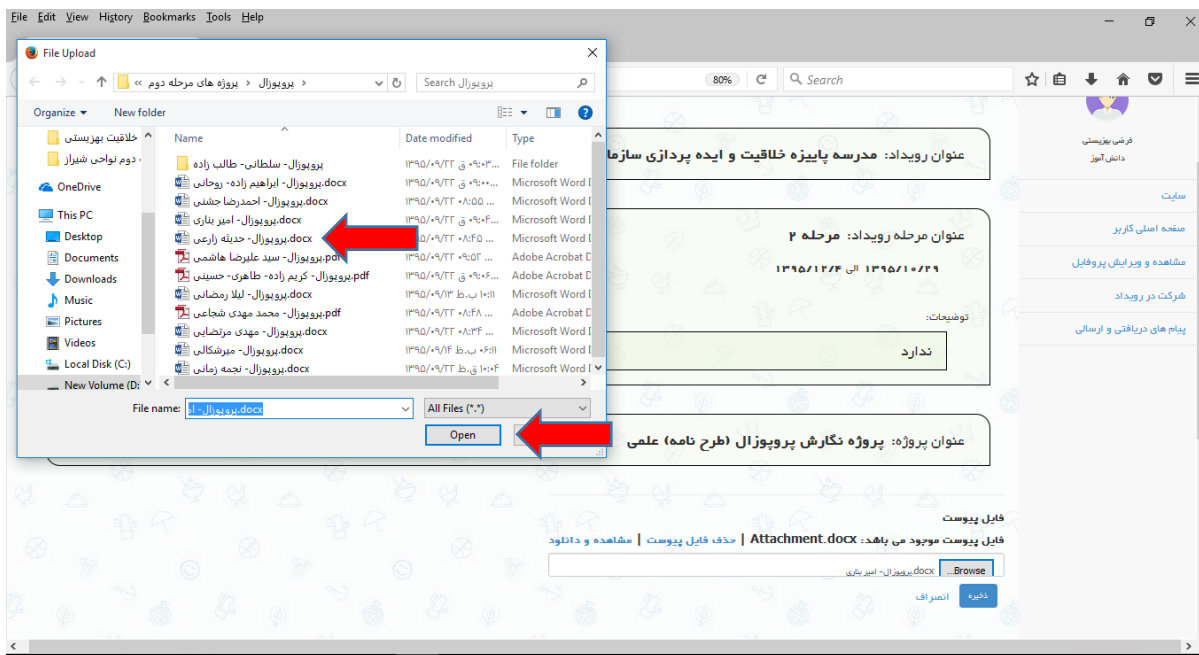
File Edit View History Bookmarks Tools Help

File Upload

« پروژه های مرحله دوم › پروپوزال ›

Search پروپوزال

Organize ▾ New folder

خلاقیت بهزیستی
دوم نواحی شیراز
OneDrive
This PC
Desktop
Documents
Downloads
Music
Pictures
Videos
Local Disk (C:)
New Volume (D:

| Name | Date modified | Type |
|---|---|---|
| پروپوزال- سلطانی- طالب زاده | ۱۳۹۵/۰۹/۲۳ ۰۹:۰۳ | File folder |
| پروپوزال- ابراهیم زاده- روحانی.docx | ۱۳۹۵/۰۹/۲۳ ق ۰۹:۰۰ | Microsoft Word D |
| پروپوزال- احمدرضا جشنی.docx | ۱۳۹۵/۰۹/۲۳ ق ۰۸:۵۵ | Microsoft Word D |
| پروپوزال- امیر بناری.docx | ۱۳۹۵/۰۹/۲۳ ق ۰۹:۰۴ | Microsoft Word D |
| پروپوزال- حدیثه زارعی.docx | ۱۳۹۵/۰۹/۲۳ ق ۰۸:۴۵ | Microsoft Word D |
| پروپوزال- سید علیرضا هاشمی.pdf | ۱۳۹۵/۰۹/۲۳ ق ۰۹:۵۲ | Adobe Acrobat D |
| پروپوزال- کریم زاده- طاهری- حسینی.pdf | ۱۳۹۵/۰۹/۲۳ ق ۰۹:۰۶ | Adobe Acrobat D |
| پروپوزال- لیلا رمضانی.docx | ۱۳۹۵/۰۹/۱۳ ب.ظ ۱۰:۱۱ | Microsoft Word D |
| پروپوزال- محمد مهدی شجاعی.pdf | ۱۳۹۵/۰۹/۲۳ ق ۰۸:۴۸ | Adobe Acrobat D |
| پروپوزال- مهدی مرتضایی.docx | ۱۳۹۵/۰۹/۲۳ ق ۰۸:۳۴ | Microsoft Word D |
| پروپوزال- میرشکالی.docx | ۱۳۹۵/۰۹/۱۴ ب.ظ ۰۶:۱۱ | Microsoft Word D |
| پروپوزال- نجمه زمانی.docx | ۱۳۹۵/۰۹/۲۳ ق.ظ ۱۰:۰۴ | Microsoft Word D |

File name: پروپوزال- ا.docx
All Files (*.*)
Open

80% Search

فرشی بهزیستی
دانش آموز
سایت
صفحه اصلی کاربر
مشاهده و ویرایش پروفایل
شرکت در رویداد
پیام های دریافتی و ارسالی

عنوان رویداد: مدرسه پاییزه خلاقیت و ایده پردازی سازما

عنوان مرحله رویداد: مرحله ۲
۱۳۹۵/۱۰/۲۹ الی ۱۳۹۵/۱۲/۲۴
توضیحات:
ندارد

عنوان پروژه: پروژه نگارش پروپوزال (طرح نامه) علمی

فایل پیوست
فایل پیوست موجود می باشد: Attachment.docx | حذف فایل پیوست | مشاهده و دانلود
Browse... پروپوزال- امیر بناری.docx
ذخیره انصراف